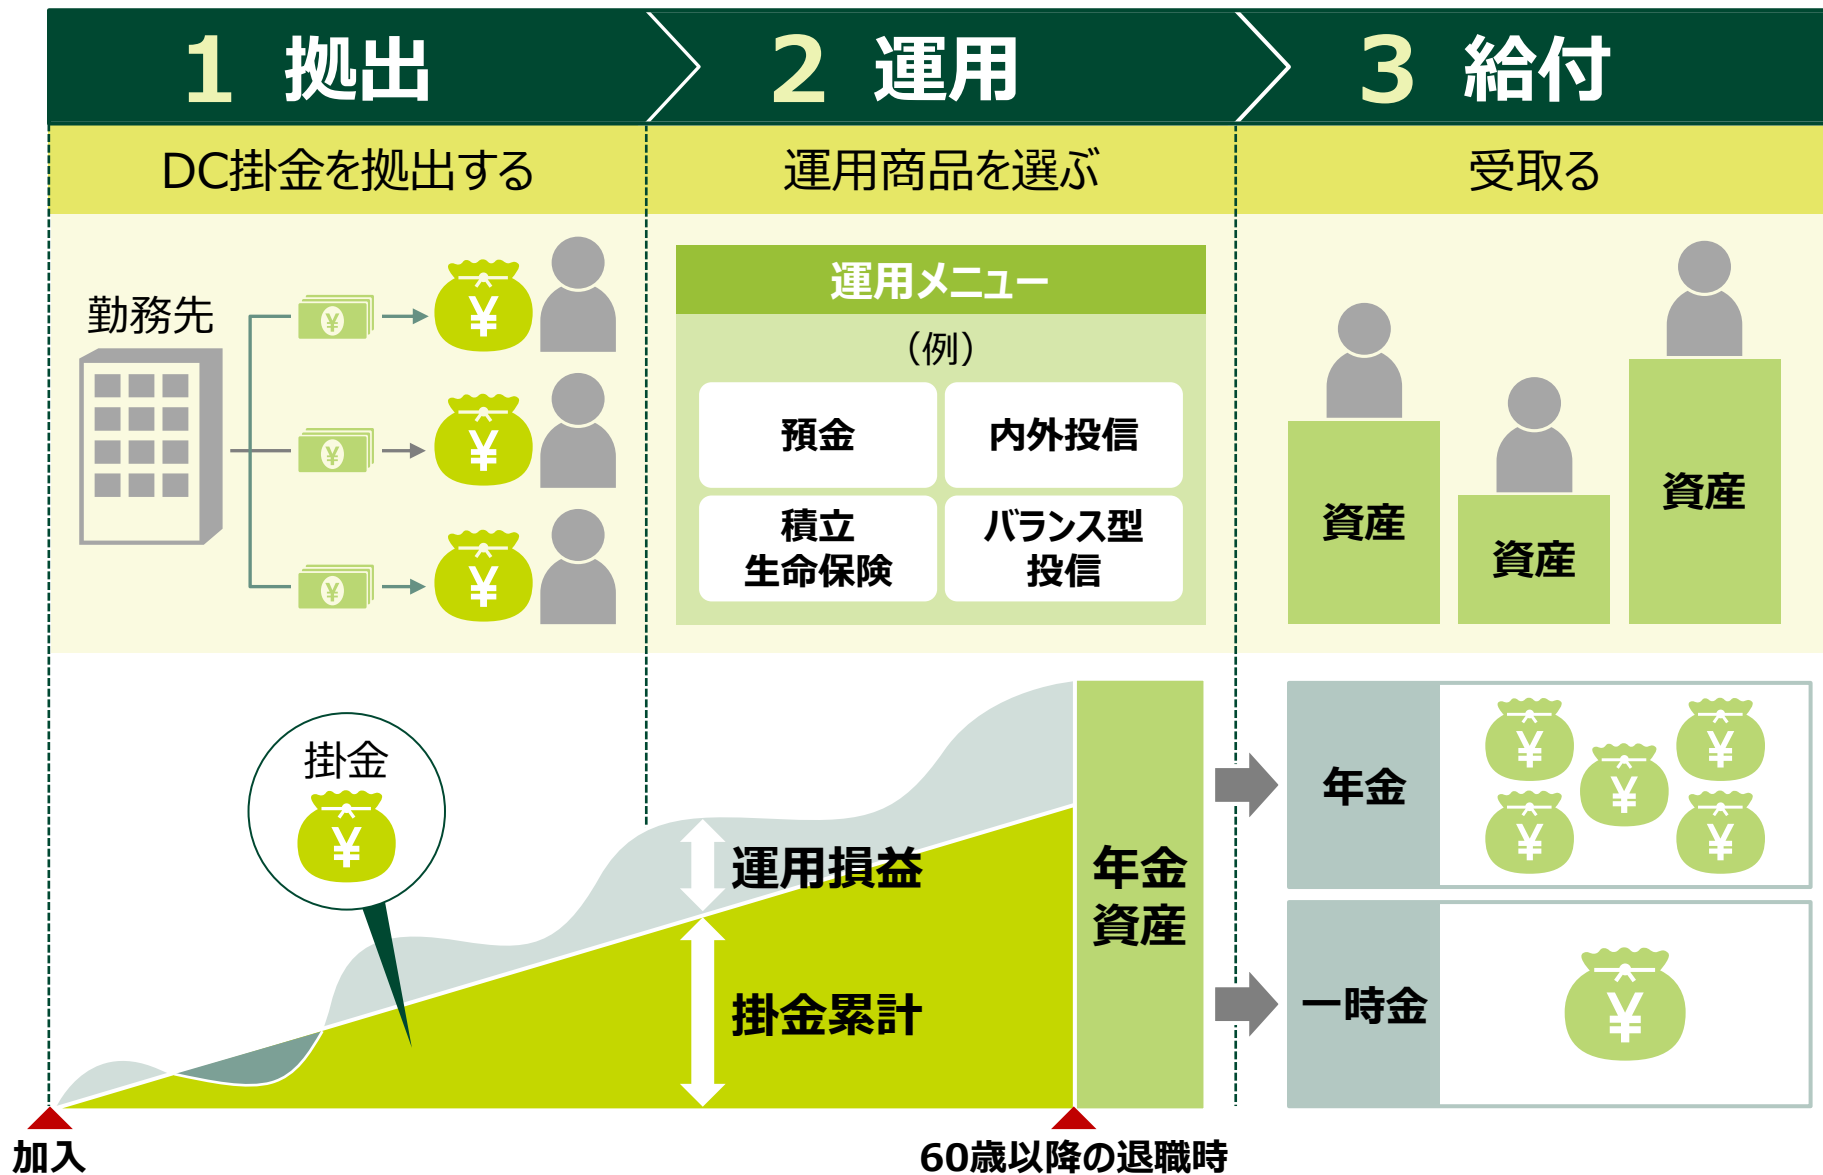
1 拠出

DC掛金を拠出する

勤務先

¥ ¥
¥ ¥
¥ ¥

2 運用

運用商品を選ぶ

運用メニュー

（例）

預金

内外投信

積立
生命保険

バランス型
投信

3 給付

受取る

資産

資産

資産

掛金

¥

運用損益

掛金累計

年金
資産

年金

¥ ¥ ¥ ¥ ¥

一時金

¥

加入

60歳以降の退職時